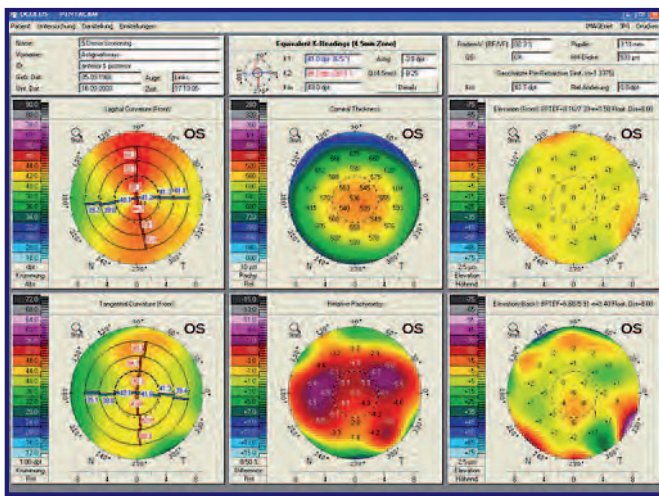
OCULUS - PENTACAM

Patient Untersuchung Darstellung Einstellungen

Name: Vorname: ID: Geb. Dat.: 25.09.1966 Auge: Links Unt. Dat.: 26.03.2003 Zeit: 17:10:05

Equivalent K-Readings (4.5mm Zone)

K1: K2: Km: Astig.: Q (4.5mm): Details

Pachy: Pupille: QS: OK

Sagittal Curvature (Front) OS

Corneal Thickness OS

Elevation (Front) OS

Tangential Curvature (Front) OS

Relative Pachymetry OS

Elevation (Back) OS

90° 0° 180° 270° N T

Krümmung Abs. Rel.

Höhenrel.